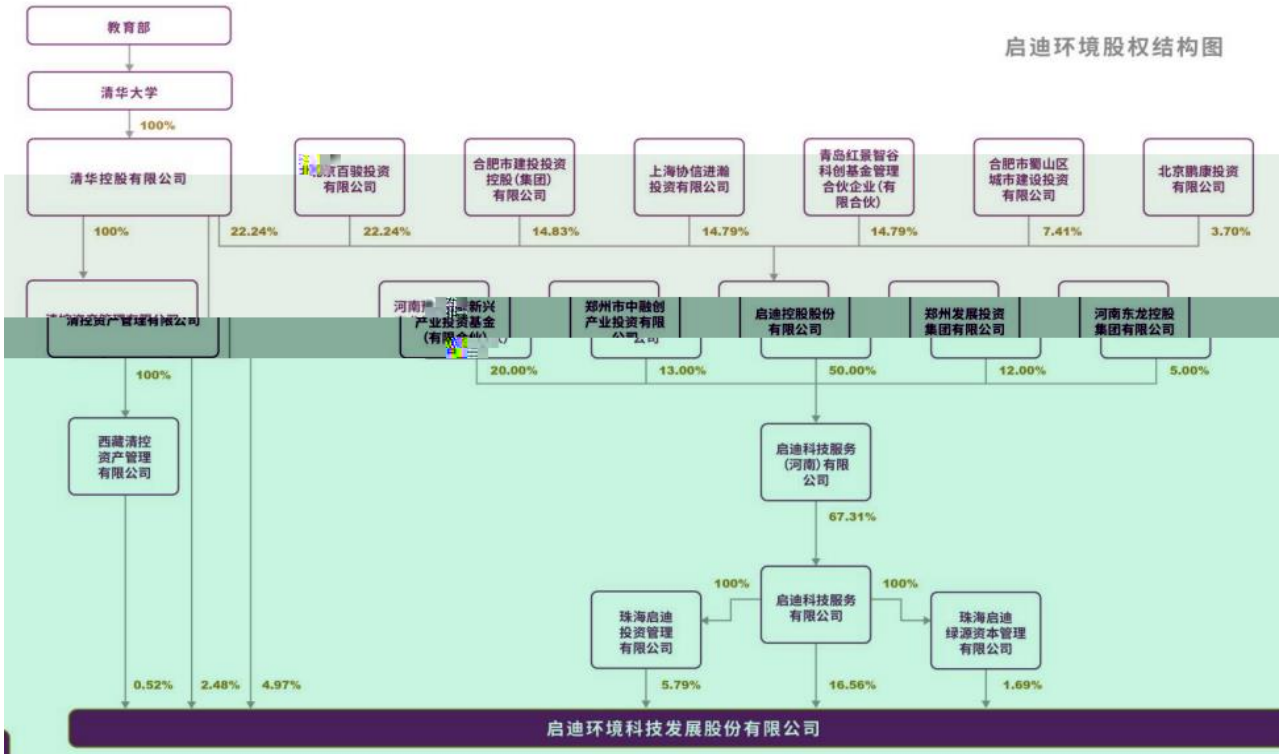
教育部

启迪环境股权结构图

清华大学

100%

清华控股有限公司

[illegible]京百骏投资有限公司

合肥市建投投资控股(集团)有限公司

上海协信进瀚投资有限公司

青岛红景智谷科创基金管理合伙企业(有限合伙)

合肥市蜀山区城市建设投资有限公司

北京鹏康投资有限公司

100%

22.24%

22.24%

14.83%

14.79%

14.79%

7.41%

3.70%

清控资产管理有限公司

河南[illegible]新兴产业投资基金(有限合伙)

郑州市中融创产业投资有限公司

启迪控股股份有限公司

郑州发展投资集团有限公司

河南东龙控股集团有限公司

100%

20.00%

13.00%

50.00%

12.00%

5.00%

西藏清控资产管理有限公司

启迪科技服务(河南)有限公司

67.31%

100%

100%

珠海启迪投资管理有限公司

启迪科技服务有限公司

珠海启迪绿源资本管理有限公司

0.52%

2.48%

4.97%

5.79%

16.56%

1.69%

启迪环境科技发展股份有限公司